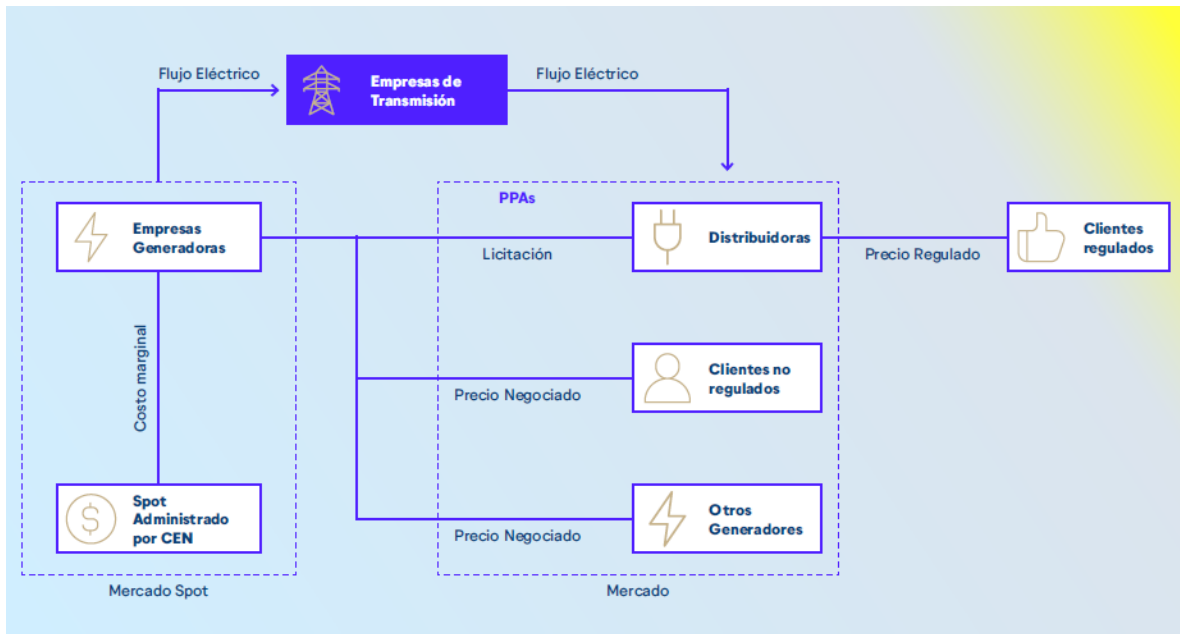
Flujo Eléctrico

Empresas de Transmisión

Flujo Eléctrico

PPAs

Empresas Generadoras

Licitación

Distribuidoras

Precio Regulado

Clientes regulados

Costo marginal

Clientes no regulados

Precio Negociado

Spot Administrado por CEN

Otros Generadores

Precio Negociado

Mercado Spot

Mercado